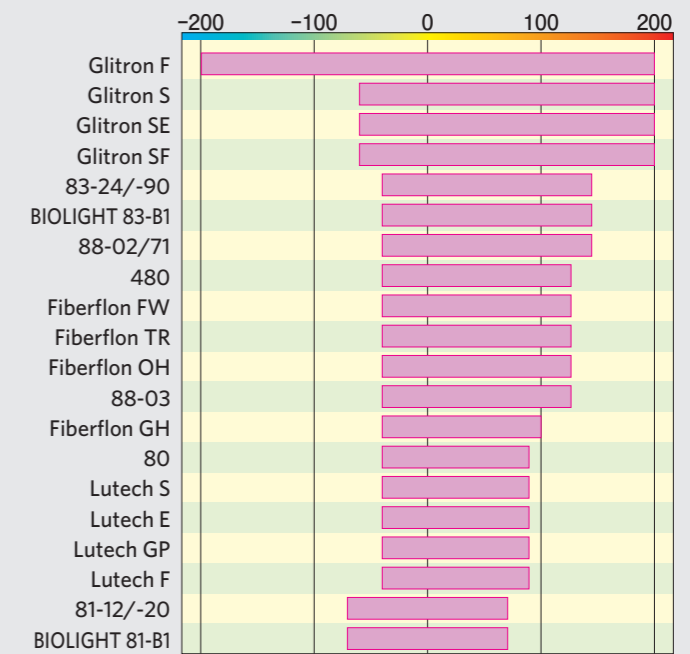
−200 −100 0 100 200

Glitron F
Glitron S
Glitron SE
Glitron SF
83-24/-90
BIOLIGHT 83-B1
88-02/71
480
Fiberflon FW
Fiberflon TR
Fiberflon OH
88-03
Fiberflon GH
80
Lutech S
Lutech E
Lutech GP
Lutech F
81-12/-20
BIOLIGHT 81-B1